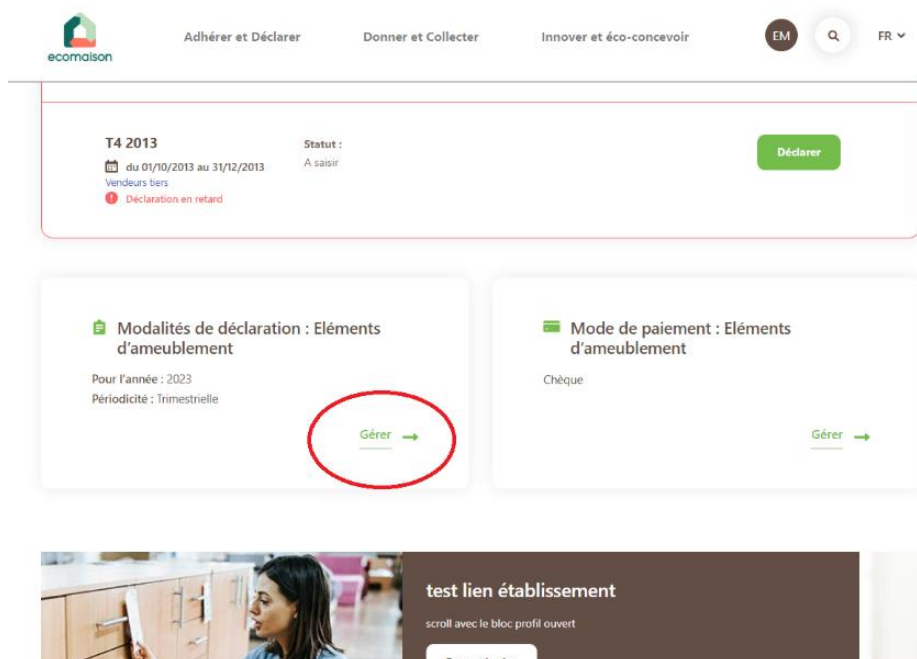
ecomaison

Adhérer et Déclarer

Donner et Collecter

Innover et éco-concevoir

EM

FR

T4 2013

du 01/10/2013 au 31/12/2013

Vendeurs tiers

Déclaration en retard

Statut :

A saisir

Déclarer

Modalités de déclaration : Eléments d'ameublement

Pour l'année : 2023

Périodicité : Trimestrielle

Gérer

Mode de paiement : Eléments d'ameublement

Chèque

Gérer

test lien établissement

scroll avec le bloc profil ouvert

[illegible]